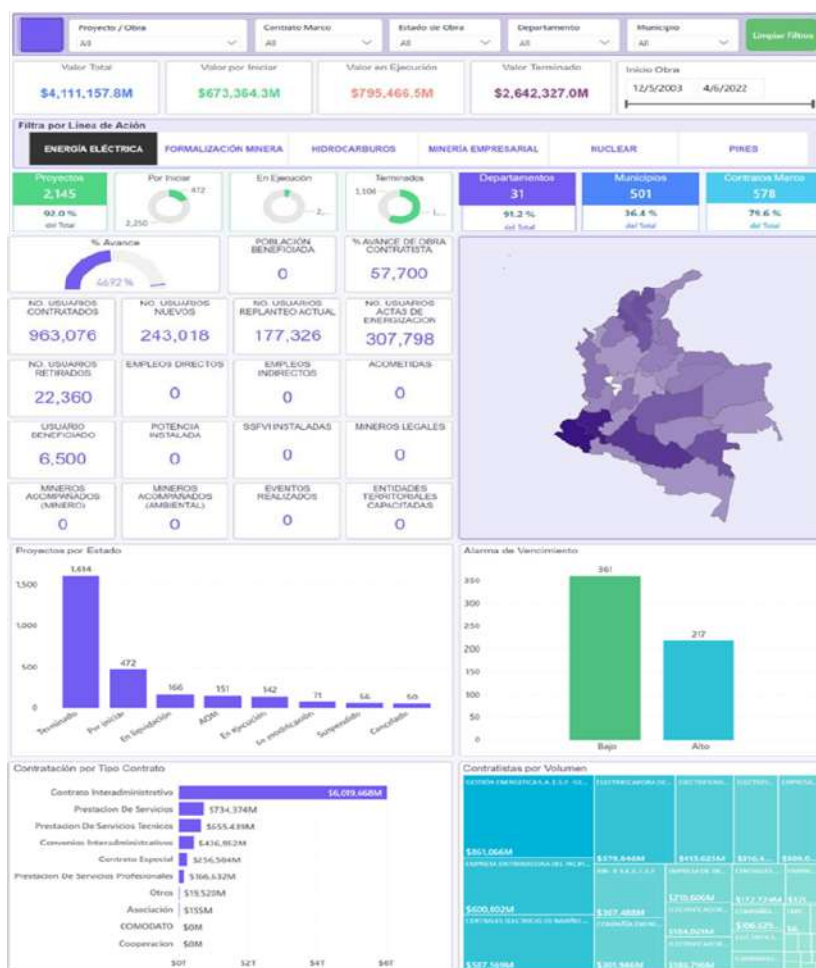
Proyecto / Obra
All
Contrato Marco
All
Estado de Obra
All
Departamento
All
Municipio
All
Limpiar Filtros

Valor Total
$4,111,157.8M
Valor por Iniciar
$673,364.3M
Valor en Ejecución
$795,466.5M
Valor Terminado
$2,642,327.0M
Inicio Obra
12/5/2003
4/6/2022

Filtra por Línea de Ación
ENERGÍA ELÉCTRICA
FORMALIZACIÓN MINERA
HIDROCARBUROS
MINERÍA EMPRESARIAL
NUCLEAR
PINES

Proyectos
2,145
92.0 %
del Total
Por Iniciar
472
2,250
En Ejecución
2,...
Terminados
1,106
1...
Departamentos
31
91.2 %
del Total
Municipios
501
36.4 %
del Total
Contratos Marco
578
79.6 %
del Total

% Avance
4692 %
POBLACIÓN BENEFICIADA
0
% AVANCE DE OBRA CONTRATISTA
57,700

NO. USUARIOS CONTRATADOS
963,076
NO. USUARIOS NUEVOS
243,018
NO. USUARIOS REPLANTEO ACTUAL
177,326
NO. USUARIOS ACTAS DE ENERGIZACION
307,798

NO. USUARIOS RETIRADOS
22,360
EMPLEOS DIRECTOS
0
EMPLEOS INDIRECTOS
0
ACOMETIDAS
0

USUARIO BENEFICIADO
6,500
POTENCIA INSTALADA
0
SSFVI INSTALADAS
0
MINEROS LEGALES
0

MINEROS ACOMPAÑADOS (MINERO)
0
MINEROS ACOMPAÑADOS (AMBIENTAL)
0
EVENTOS REALIZADOS
0
ENTIDADES TERRITORIALES CAPACITADAS
0

Proyectos por Estado
1,500
1,000
500
0
1,614
472
166
151
142
71
56
50
Terminado
Por iniciar
En liquidación
ADM
En Ejecución
En modificación
Suspendido
Cancelado

Alarma de Vencimiento
350
300
250
200
150
100
50
0
361
217
Bajo
Alto

Contratación por Tipo Contrato
Contrato Interadministrativo $6,019,668M
Prestacion De Servicios $734,374M
Prestacion De Servicios Tecnicos $655,439M
Convenios Interadministrativos $436,862M
Contrato Especial $256,584M
Prestacion De Servicios Profesionales $166,632M
Otros $19,520M
Asociación $155M
COMODATO $0M
Cooperacion $0M
$0T
$2T
$4T
$6T

Contratistas por Volumen
GESTION ENERGETICA S.A. E.S.P. - GE...
ELECTRIFICADORA DE...
ELECTRIFICAD...
ELECTRIFI...
EMPRESA...
$861,066M
$579,644M
$415,621M
$310,4...
$309,0...
EMPRESA DISTRIBUIDORA DEL PACIFI...
AIR - E S.A.S. E.S.P.
EMPRESA DE EN...
CENTRALES...
$600,002M
$367,488M
$210,606M
$172,774M
$171...
CENTRALES ELECTRICAS DE NARIÑO...
COMPAÑIA ENERG...
COMPAÑIA...
$106,629...
$507,369M
$301,986M
$184,024M
$182,790M